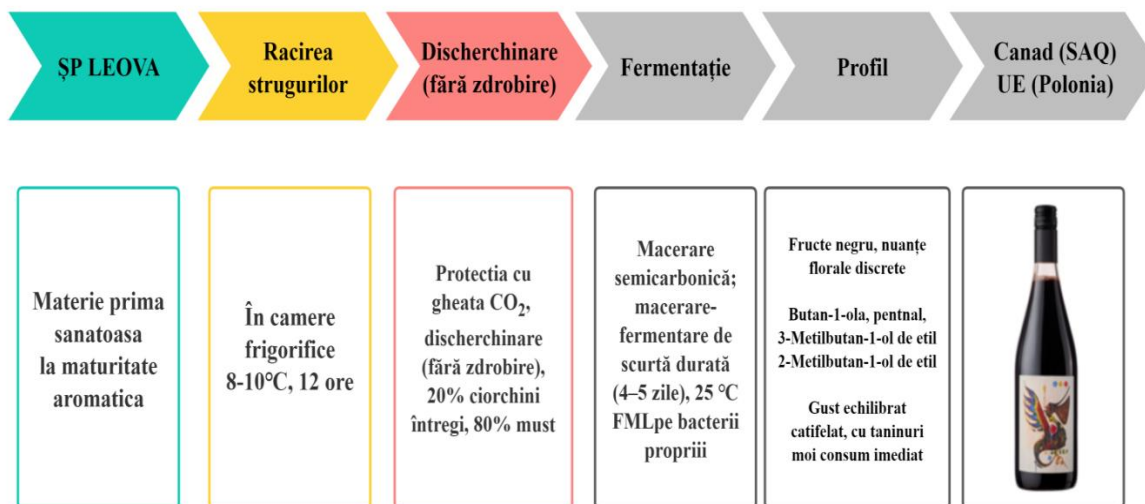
ȘP LEOVA

Racirea strugurilor

Discherchinare (fără zdrobire)

Fermentație

Profil

Canad (SAQ) UE (Polonia)

Materie prima sanatoasa la maturitate aromatica

În camere frigorifice 8-10°C, 12 ore

Protectia cu gheata $CO_2$, discherchinare (fără zdrobire), 20% ciorchini întregi, 80% must

Macerare semicarbonică; macerare-fermentare de scurtă durată (4–5 zile), 25 °C FMLpe bacterii propriii

Fructe negru, nuanțe florale discrete

Butan-1-ola, pentnal, 3-Metilbutan-1-ol de etil 2-Metilbutan-1-ol de etil

Gust echilibrat catifelat, cu taninuri moi consum imediat